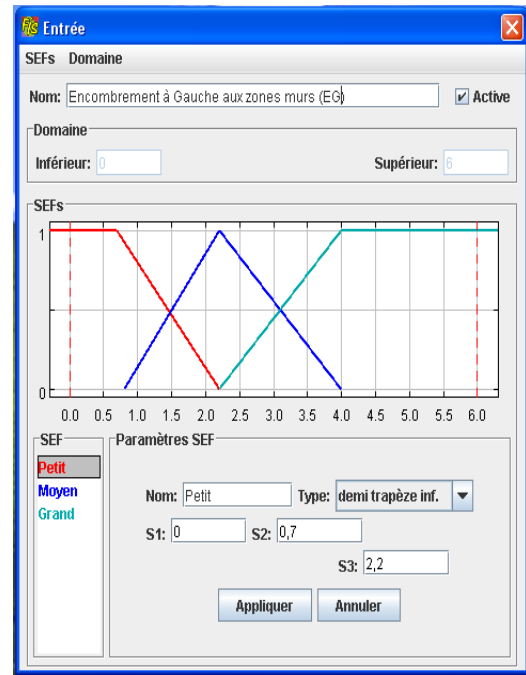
Entrée

SEFs Domaine

Nom: Encombrement à Gauche aux zones murs (EG)

Active

Domaine

Inférieur: 0

Supérieur: 6

SEFs

1

0

0.0 0.5 1.0 1.5 2.0 2.5 3.0 3.5 4.0 4.5 5.0 5.5 6.0

SEF

Petit

Moyen

Grand

Paramètres SEF

Nom: Petit

Type: demi trapèze inf.

S1: 0

S2: 0,7

S3: 2,2

Appliquer

Annuler